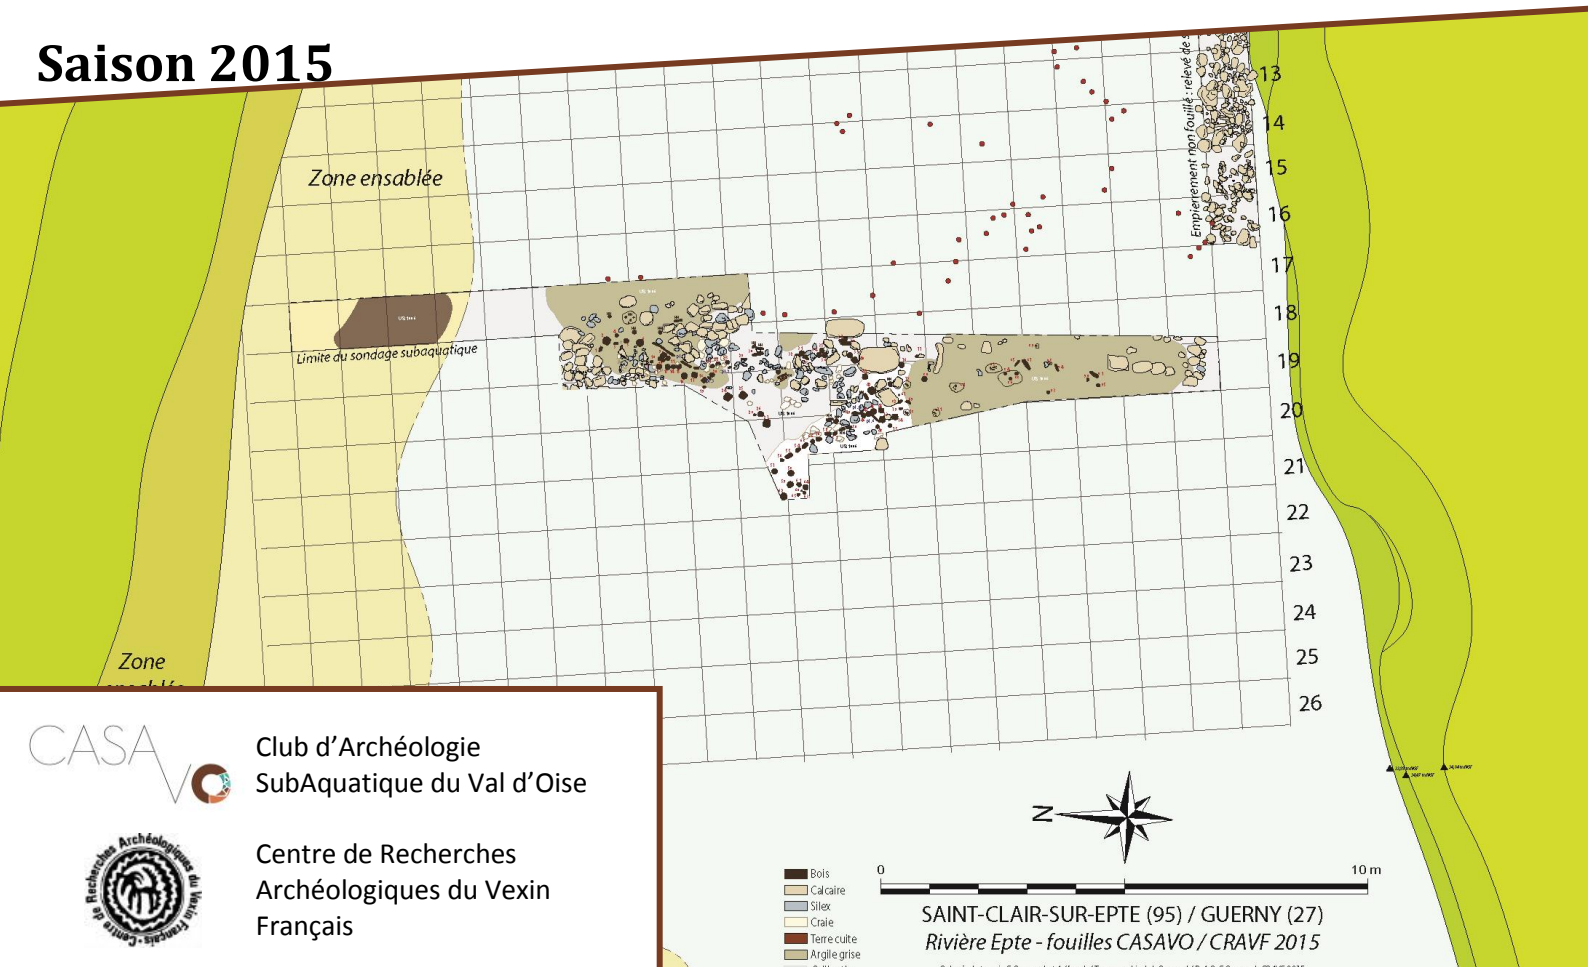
Saison 2015

Zone ensablée

Limite du sondage subaquatique

Empierrement non fouillé : relevé de s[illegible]

13
14
15
16
17
18
19
20
21
22
23
24
25
26

Zone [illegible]

CASAVO

Club d'Archéologie SubAquatique du Val d'Oise

Centre de Recherches Archéologiques du Vexin Français

N

Bois
Calcaire
Silex
Craie
Terre cuite
Argile grise

0
10 m

SAINT-CLAIR-SUR-EPTE (95) / GUERNY (27)
Rivière Epte - fouilles CASAVO / CRAVF 2015